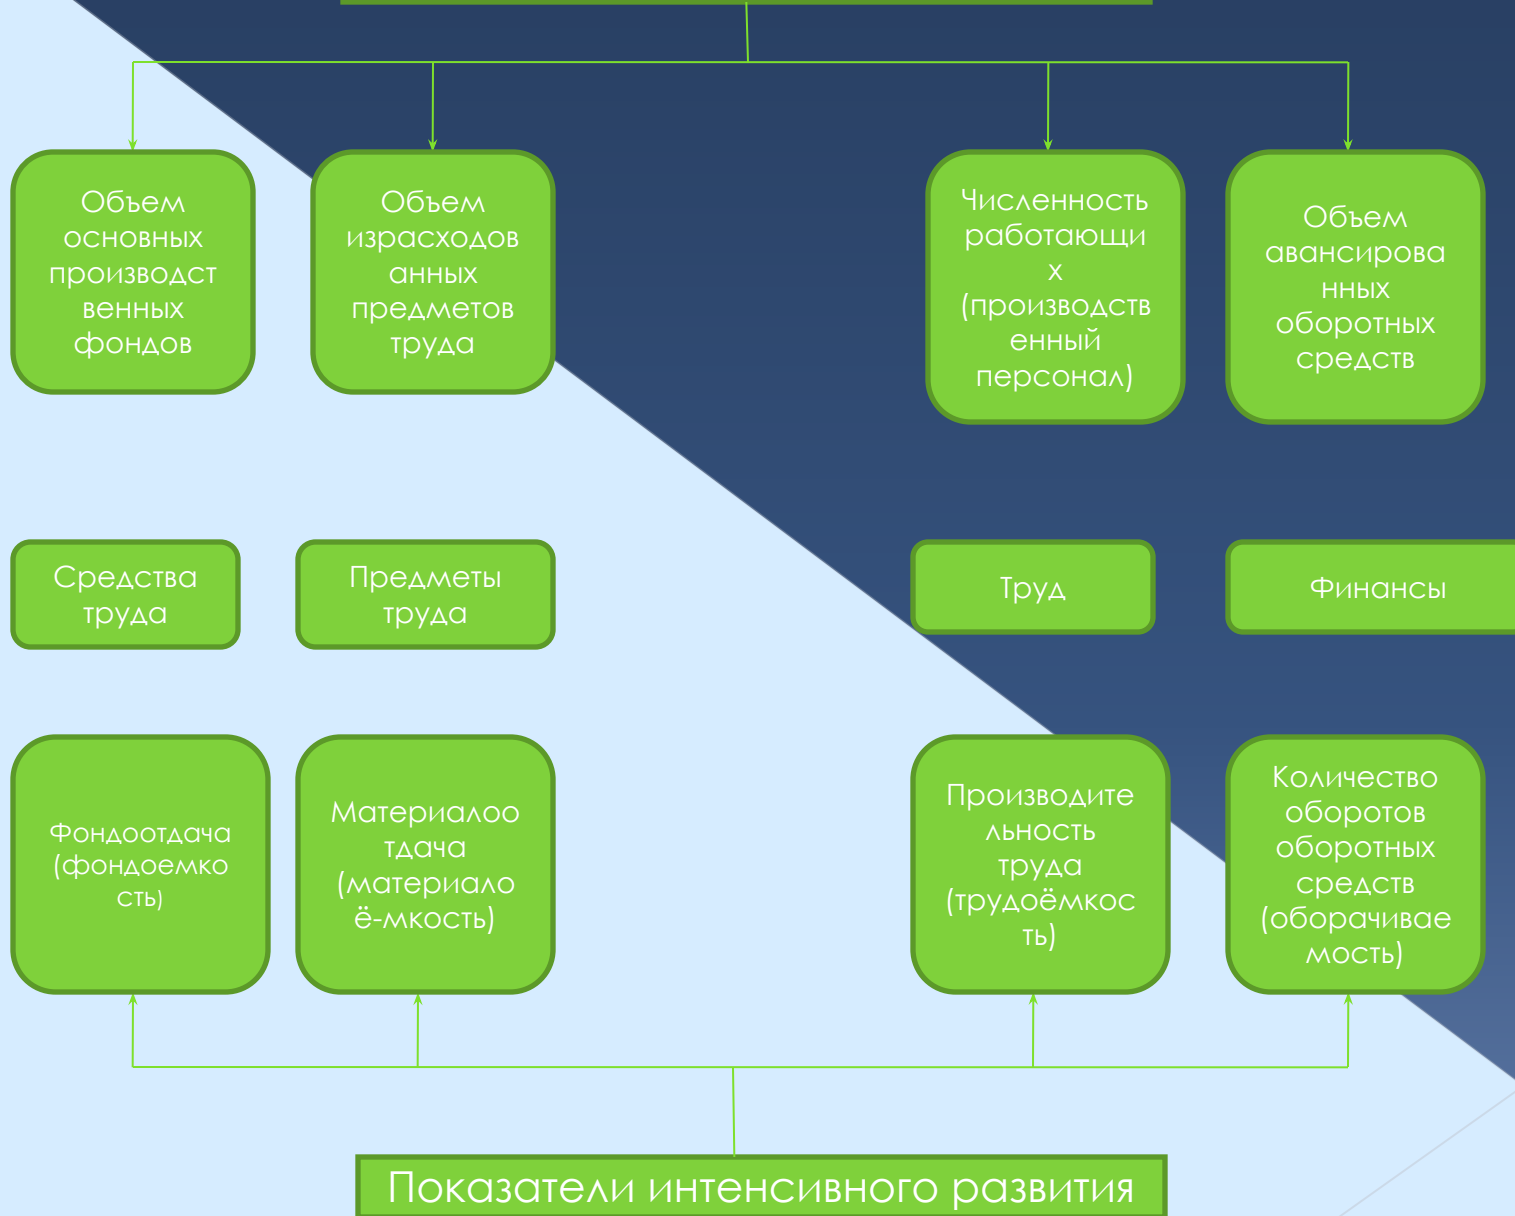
Объем основных производственных фондов

Объем израсходованных предметов труда

Численность работающих (производственный персонал)

Объем авансированных оборотных средств

Средства труда

Предметы труда

Труд

Финансы

Фондоотдача (фондоемкость)

Материалоотдача (материалоё-мкость)

Производительность труда (трудоёмкость)

Количество оборотов оборотных средств (оборачиваемость)

Показатели интенсивного развития